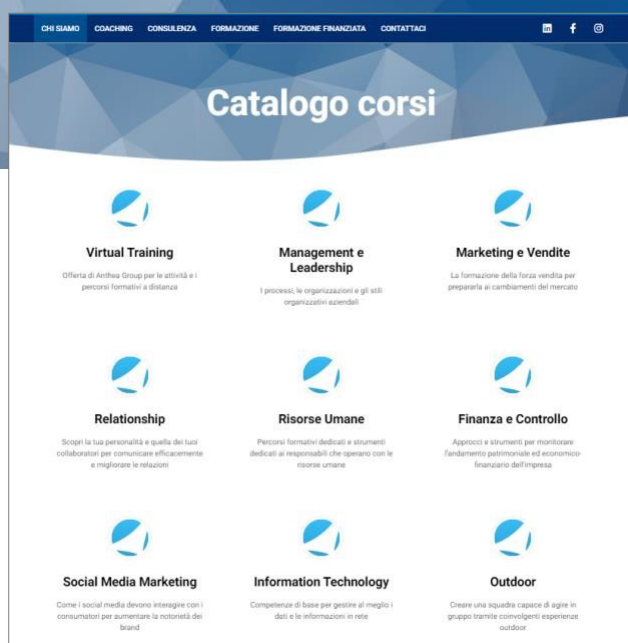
CHI SIAMO COACHING CONSULENZA FORMAZIONE FORMAZIONE FINANZIATA CONTATTACI

Catalogo corsi

Virtual Training
Offerta di Anthea Group per le attività e i percorsi formativi a distanza

Management e Leadership
I processi, le organizzazioni e gli stili organizzativi aziendali

Marketing e Vendite
La formazione della forza vendita per prepararla ai cambiamenti del mercato

Relationship
Scopri la tua personalità e quella dei tuoi collaboratori per comunicare efficacemente e migliorare le relazioni

Risorse Umane
Percorsi formativi dedicati e strumenti dedicati ai responsabili che operano con le risorse umane

Finanza e Controllo
Approcci e strumenti per monitorare l'andamento patrimoniale ed economico-finanziario dell'impresa

Social Media Marketing
Come i social media devono interagire con i consumatori per aumentare la notorietà dei brand

Information Technology
Competenze di base per gestire al meglio i dati e le informazioni in rete

Outdoor
Creare una squadra capace di agire in gruppo tramite coinvolgenti esperienze outdoor